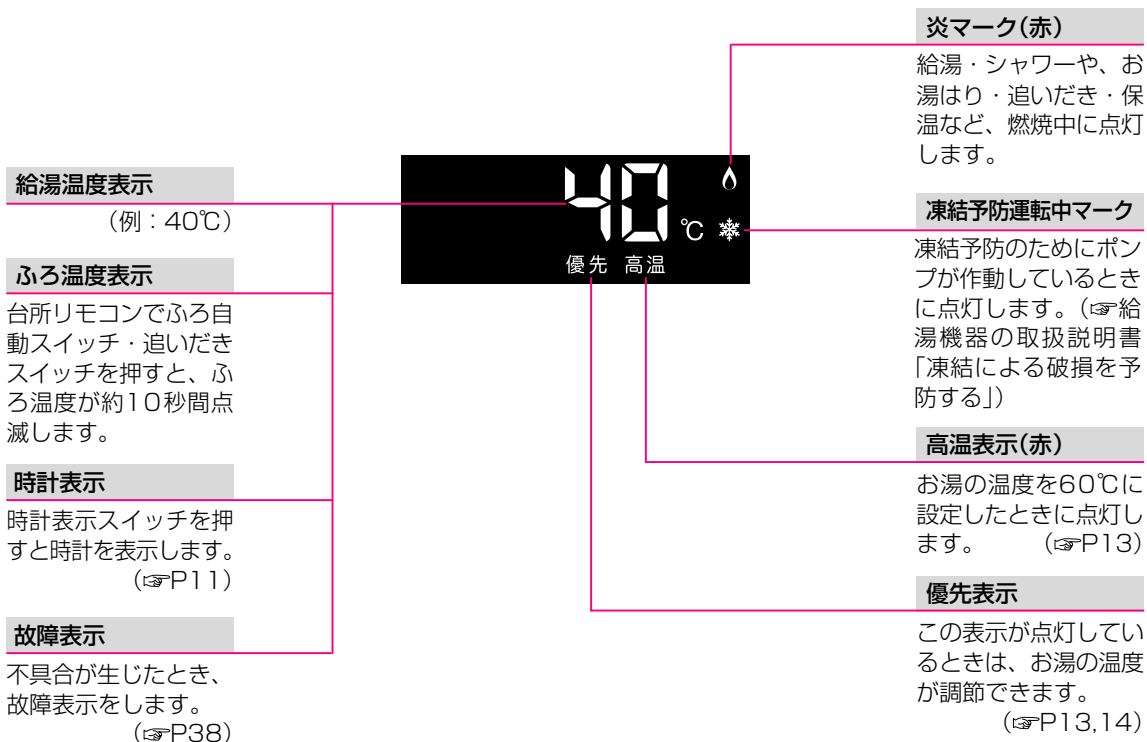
炎マーク(赤)

給湯・シャワーや、お湯はり・追いだき・保温など、燃焼中に点灯します。

給湯温度表示

(例:40℃)

ふろ温度表示

台所リモコンでふろ自動スイッチ・追いだきスイッチを押すと、ふろ温度が約10秒間点滅します。

時計表示

時計表示スイッチを押すと時計を表示します。
(☞P11)

故障表示

不具合が生じたとき、故障表示をします。
(☞P38)

40 ℃

優先 高温

凍結予防運転中マーク

凍結予防のためにポンプが作動しているときに点灯します。(☞給湯機器の取扱説明書「凍結による破損を予防する」)

高温表示(赤)

お湯の温度を60℃に設定したときに点灯します。 (☞P13)

優先表示

この表示が点灯しているときは、お湯の温度が調節できます。
(☞P13,14)